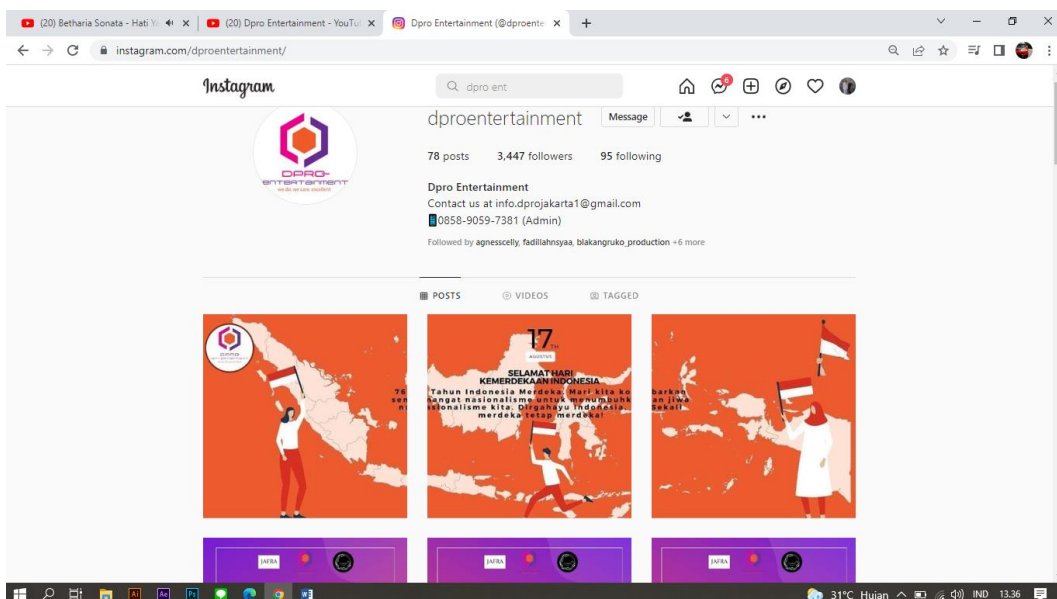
(20) Betharia Sonata - Hati Yi × (20) Dpro Entertainment - YouTu × Dpro Entertainment (@dproente × +

instagram.com/dproentertainment/

Instagram

dpro ent

6

dproentertainment Message

78 posts 3,447 followers 95 following

Dpro Entertainment
Contact us at info.dprojakarta1@gmail.com
0858-9059-7381 (Admin)

Followed by agnesscelly, fadillahnsyaa, blakangruko_production +6 more

DPRO ENTERTAINMENT we do we care excellent

POSTS VIDEOS TAGGED

76 sem n

17 TH AGUSTUS

SELAMAT HARI KEMERDEKAAN INDONESIA

Tahun Indonesia Merdeka. Mari kita ko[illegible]barkan semangat nasionalisme untuk menumbuhk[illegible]an jiwa nasionalisme kita. Dirgahayu Indonesia. Sekali merdeka tetap merdeka!

JAFRA

JAFRA

JAFRA

31°C Hujan IND 13.36